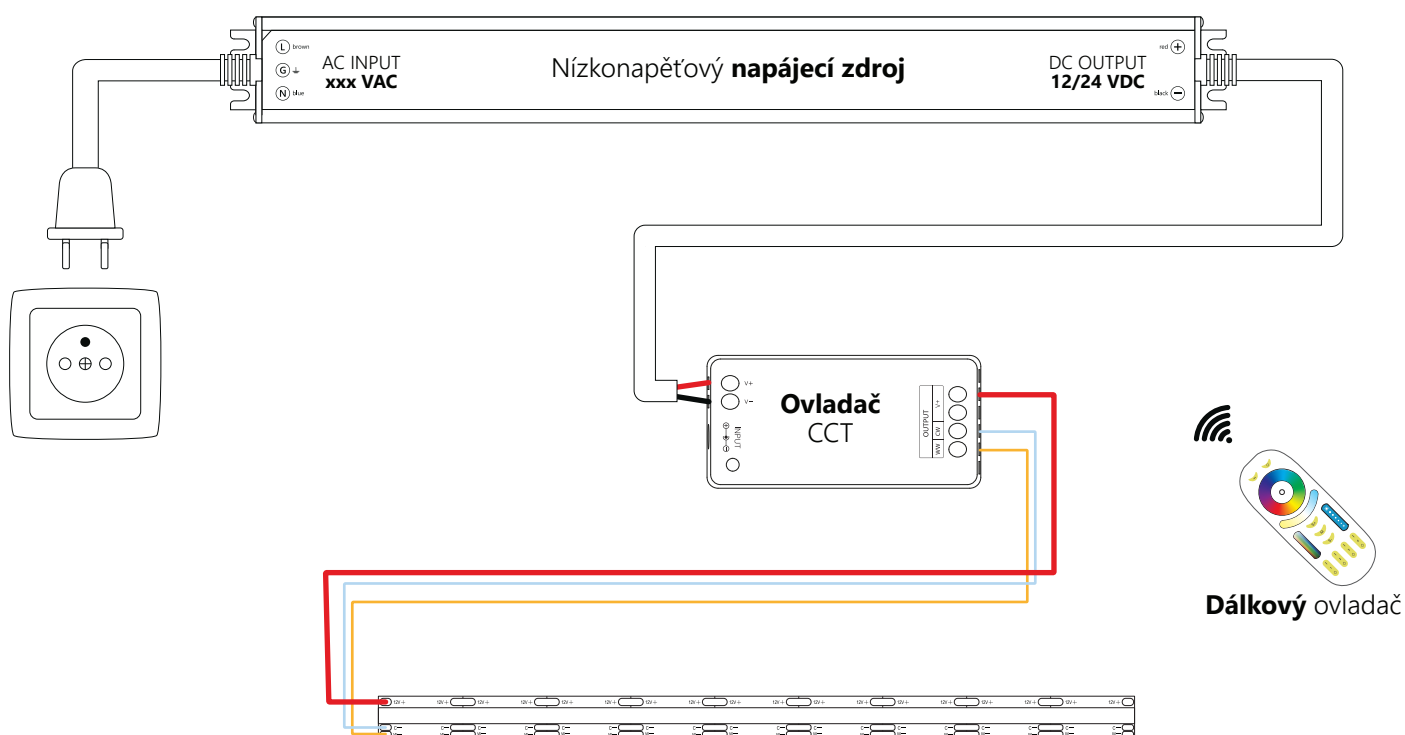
L brown
G
N blue
AC INPUT
xxx VAC

Nízkonapěťový **napájecí zdroj**

DC OUTPUT
12/24 VDC
red +
black −

V+
V−
INPUT

**Ovladač**
CCT

OUTPUT
V+
CW
WW

**Dálkový** ovladač

12V+ 12V+ 12V+ 12V+ 12V+ 12V+ 12V+ 12V+ 12V+ 12V+ 12V+ 12V+ 12V+ 12V+ 12V+ 12V+ 12V+ 12V+ 12V+ 12V+ 12V+ 12V+ 12V+